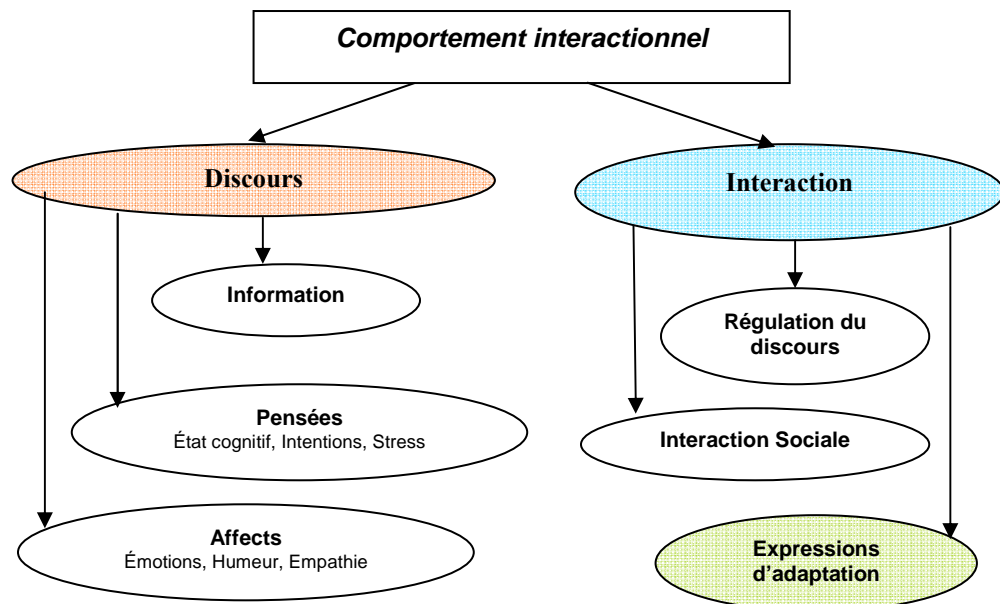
Comportement interactionnel

Discours

Information

Pensées
État cognitif, Intentions, Stress

Affects
Émotions, Humeur, Empathie

Interaction

Régulation du discours

Interaction Sociale

Expressions d'adaptation